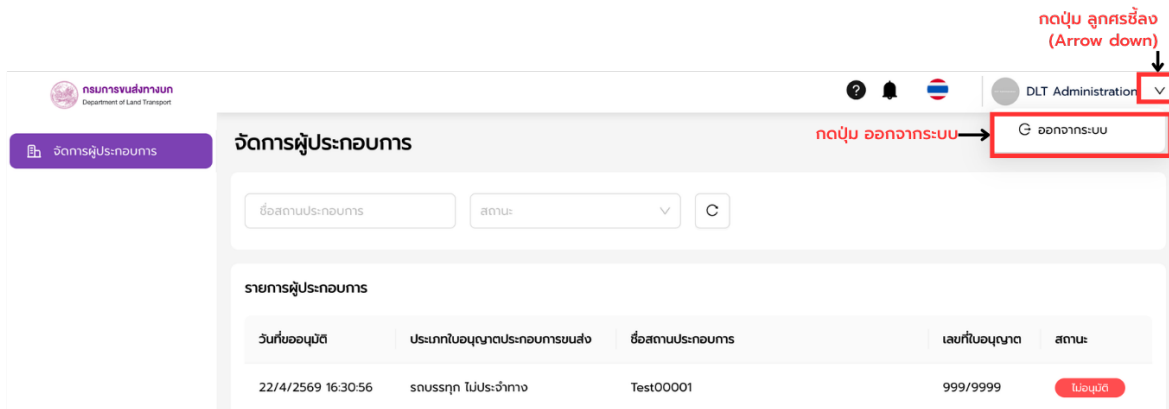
กดปุ่ม ลูกศรชี้ลง (Arrow down)

กรมการขนส่งทางบก
Department of Land Transport

DLT Administration

จัดการผู้ประกอบการ

จัดการผู้ประกอบการ

กดปุ่ม ออกจากระบบ

ออกจากระบบ

ชื่อสถานประกอบการ

สถานะ

รายการผู้ประกอบการ

| วันที่ขออนุมัติ | ประเภทใบอนุญาตประกอบการขนส่ง | ชื่อสถานประกอบการ | เลขที่ใบอนุญาต | สถานะ |
|---|---|---|---|---|
| 22/4/2569 16:30:56 | รถบรรทุก ไม่ประจำทาง | Test00001 | 999/9999 | ไม่อนุมัติ |